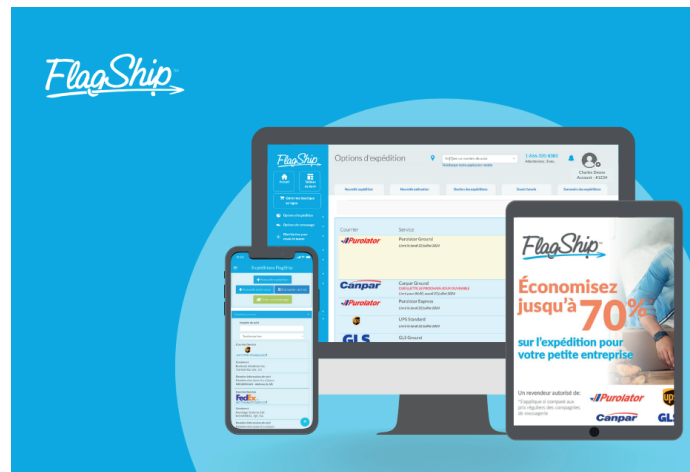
FlagShip

FlagShip

Options d'expédition

1 866 205 8383

Courrier

Service

Purolator

Purolator Ground

Canpar

Canpar Ground

Purolator

Purolator Express

UPS Standard

GLS

GLS Ground

Expédition FlagShip

FedEx

FlagShip

Économisez jusqu'à 70%

sur l'expédition pour votre petite entreprise

Un revendeur autorisé de:

Purolator

Canpar

GLS